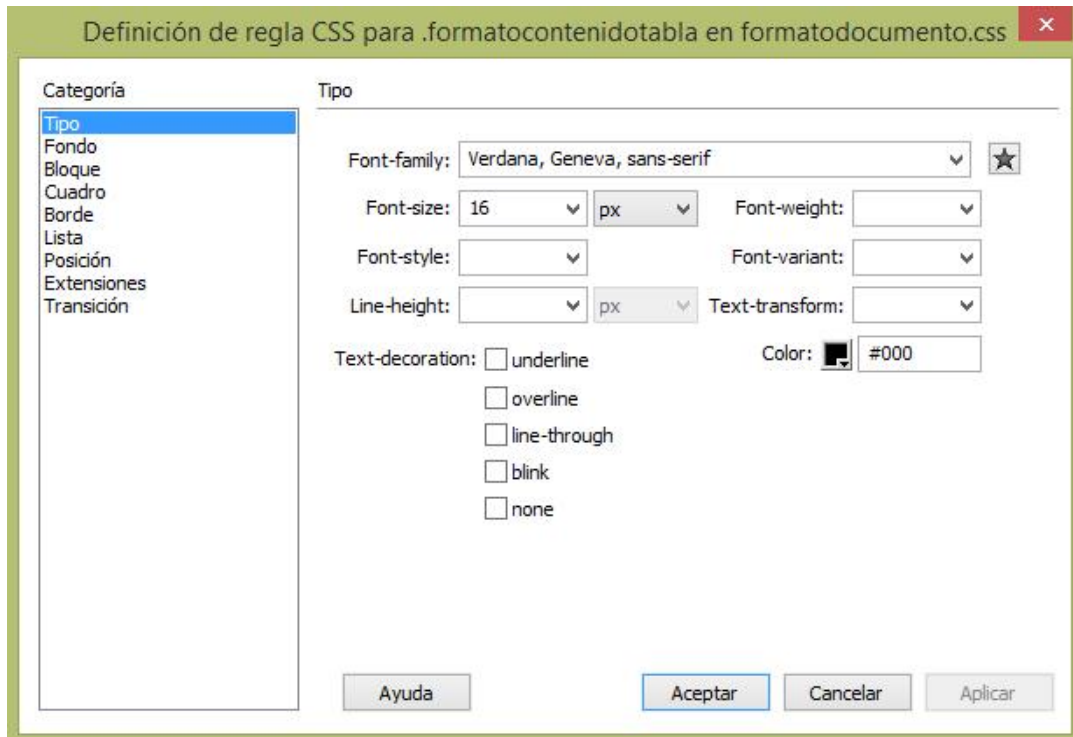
Definición de regla CSS para .formatocontenidotabla en formatodocumento.css ×

Categoría
Tipo
Fondo
Bloque
Cuadro
Borde
Lista
Posición
Extensiones
Transición

Tipo

Font-family: Verdana, Geneva, sans-serif

Font-size: 16 px
Font-weight:

Font-style:
Font-variant:

Line-height: px
Text-transform:

Text-decoration: underline
overline
line-through
blink
none

Color: #000

Ayuda
Aceptar
Cancelar
Aplicar